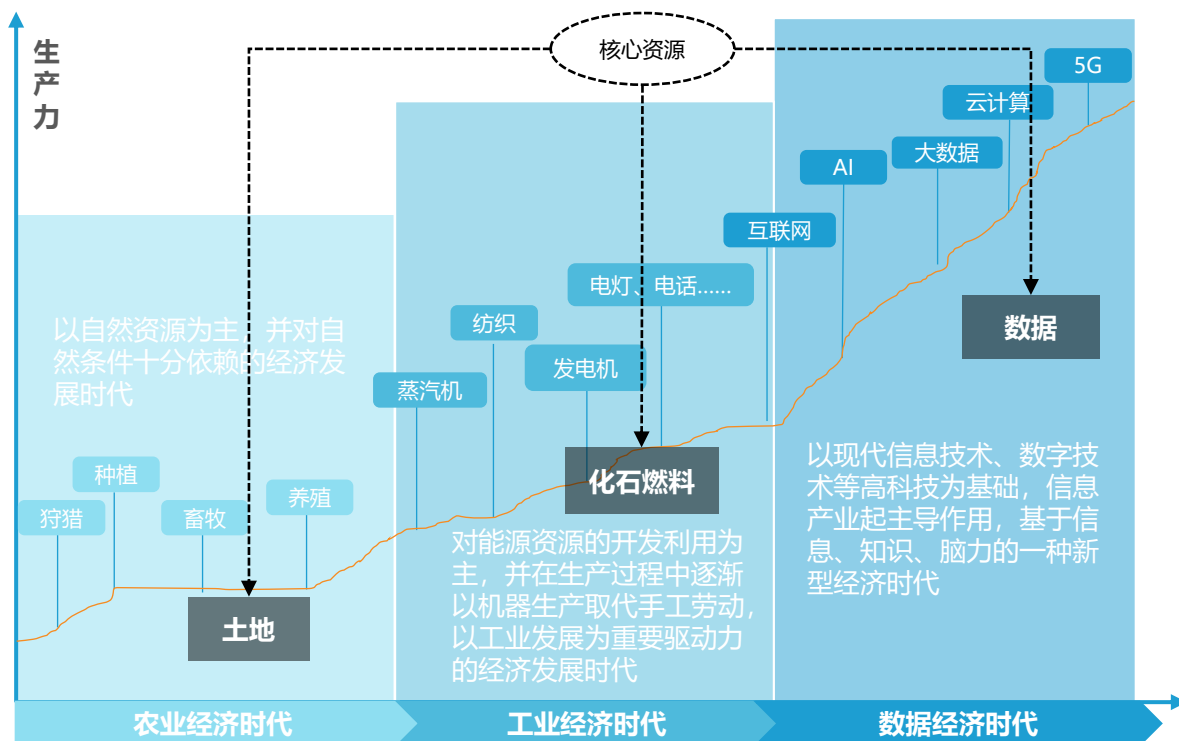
生产力

核心资源

5G

云计算

大数据

AI

互联网

电灯、电话......

纺织

发电机

蒸汽机

数据

以自然资源为主，并对自然条件十分依赖的经济发展时代

种植

狩猎

畜牧

养殖

化石燃料

以现代信息技术、数字技术等高科技为基础，信息产业起主导作用，基于信息、知识、脑力的一种新型经济时代

对能源资源的开发利用为主，并在生产过程中逐渐以机器生产取代手工劳动，以工业发展为重要驱动力的经济发展时代

土地

农业经济时代

工业经济时代

数据经济时代